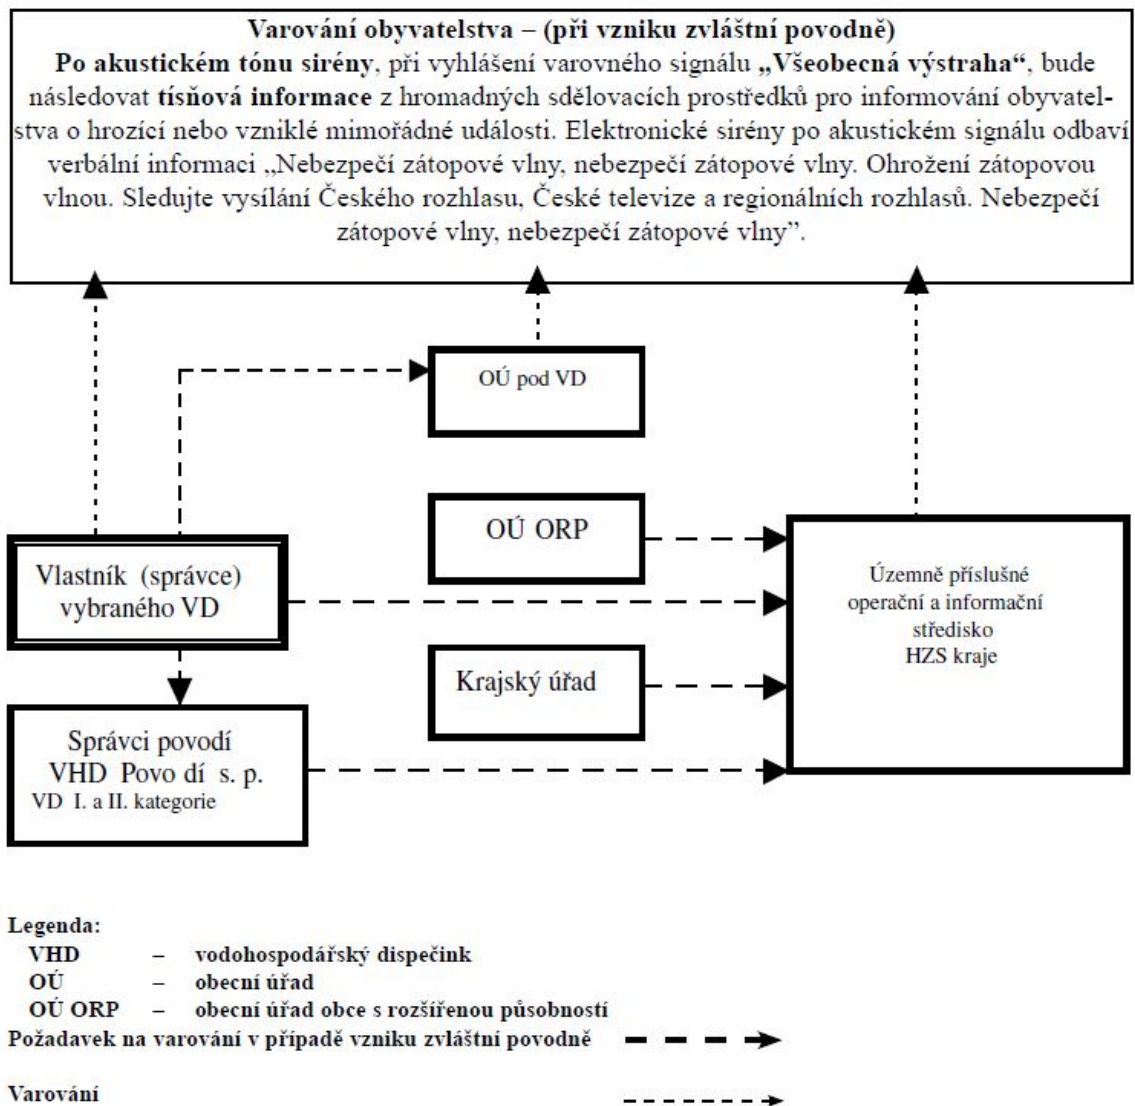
**Varování obyvatelstva – (při vzniku zvláštní povodně)**
**Po akustickém tónu sirény**, při vyhlášení varovného signálu **„Všeobecná výstraha“**, bude následovat **tísňová informace** z hromadných sdělovacích prostředků pro informování obyvatelstva o hrozící nebo vzniklé mimořádné události. Elektronické sirény po akustickém signálu odbaví verbální informaci „Nebezpečí zátopové vlny, nebezpečí zátopové vlny. Ohrožení zátopovou vlnou. Sledujte vysílání Českého rozhlasu, České televize a regionálních rozhlasů. Nebezpečí zátopové vlny, nebezpečí zátopové vlny”.

OÚ pod VD

OÚ ORP

Vlastník (správce) vybraného VD

Územně příslušné operační a informační středisko HZS kraje

Krajský úřad

Správci povodí VHD Povo dí s. p. VD I. a II. kategorie

Legenda:
VHD – vodohospodářský dispečink
OÚ – obecní úřad
OÚ ORP – obecní úřad obce s rozšířenou působností
Požadavek na varování v případě vzniku zvláštní povodně

Varování